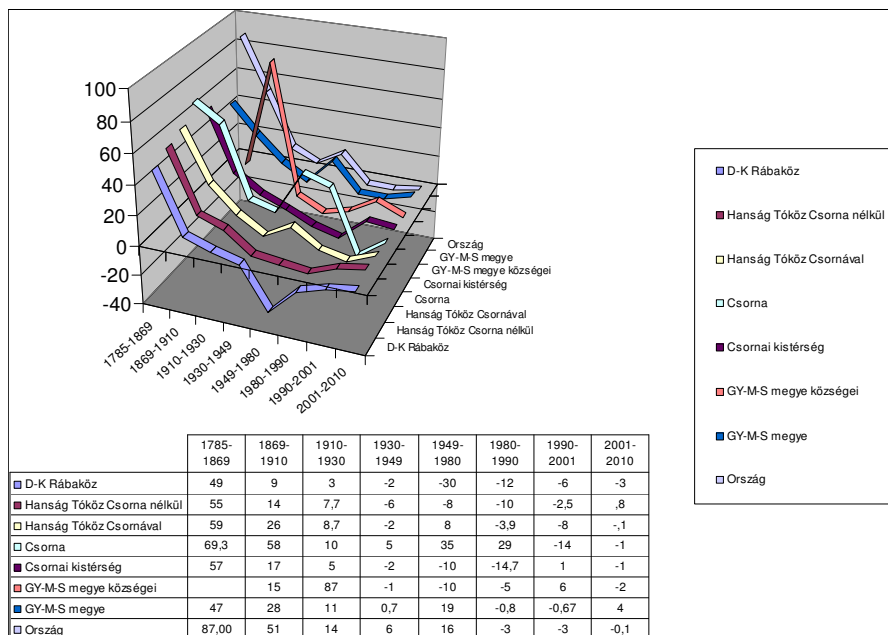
100
80
60
40
20
0
-20
-40

1785-1869
1869-1910
1910-1930
1930-1949
1949-1980
1980-1990
1990-2001
2001-2010

Ország
GY-M-S megye
GY-M-S megye községei
Csornai kistérség
Csorna
Hanság Tóköz Csornával
Hanság Tóköz Csorna nélkül
D-K Rábaköz

D-K Rábaköz
Hanság Tóköz Csorna nélkül
Hanság Tóköz Csornával
Csorna
Csornai kistérség
GY-M-S megye községei
GY-M-S megye
Ország

| | 1785-1869 | 1869-1910 | 1910-1930 | 1930-1949 | 1949-1980 | 1980-1990 | 1990-2001 | 2001-2010 |
|---|---|---|---|---|---|---|---|---|
| D-K Rábaköz | 49 | 9 | 3 | -2 | -30 | -12 | -6 | -3 |
| Hanság Tóköz Csorna nélkül | 55 | 14 | 7,7 | -6 | -8 | -10 | -2,5 | ,8 |
| Hanság Tóköz Csornával | 59 | 26 | 8,7 | -2 | 8 | -3,9 | -8 | -,1 |
| Csorna | 69,3 | 58 | 10 | 5 | 35 | 29 | -14 | -1 |
| Csornai kistérség | 57 | 17 | 5 | -2 | -10 | -14,7 | 1 | -1 |
| GY-M-S megye községei | | 15 | 87 | -1 | -10 | -5 | 6 | -2 |
| GY-M-S megye | 47 | 28 | 11 | 0,7 | 19 | -0,8 | -0,67 | 4 |
| Ország | 87,00 | 51 | 14 | 6 | 16 | -3 | -3 | -0,1 |